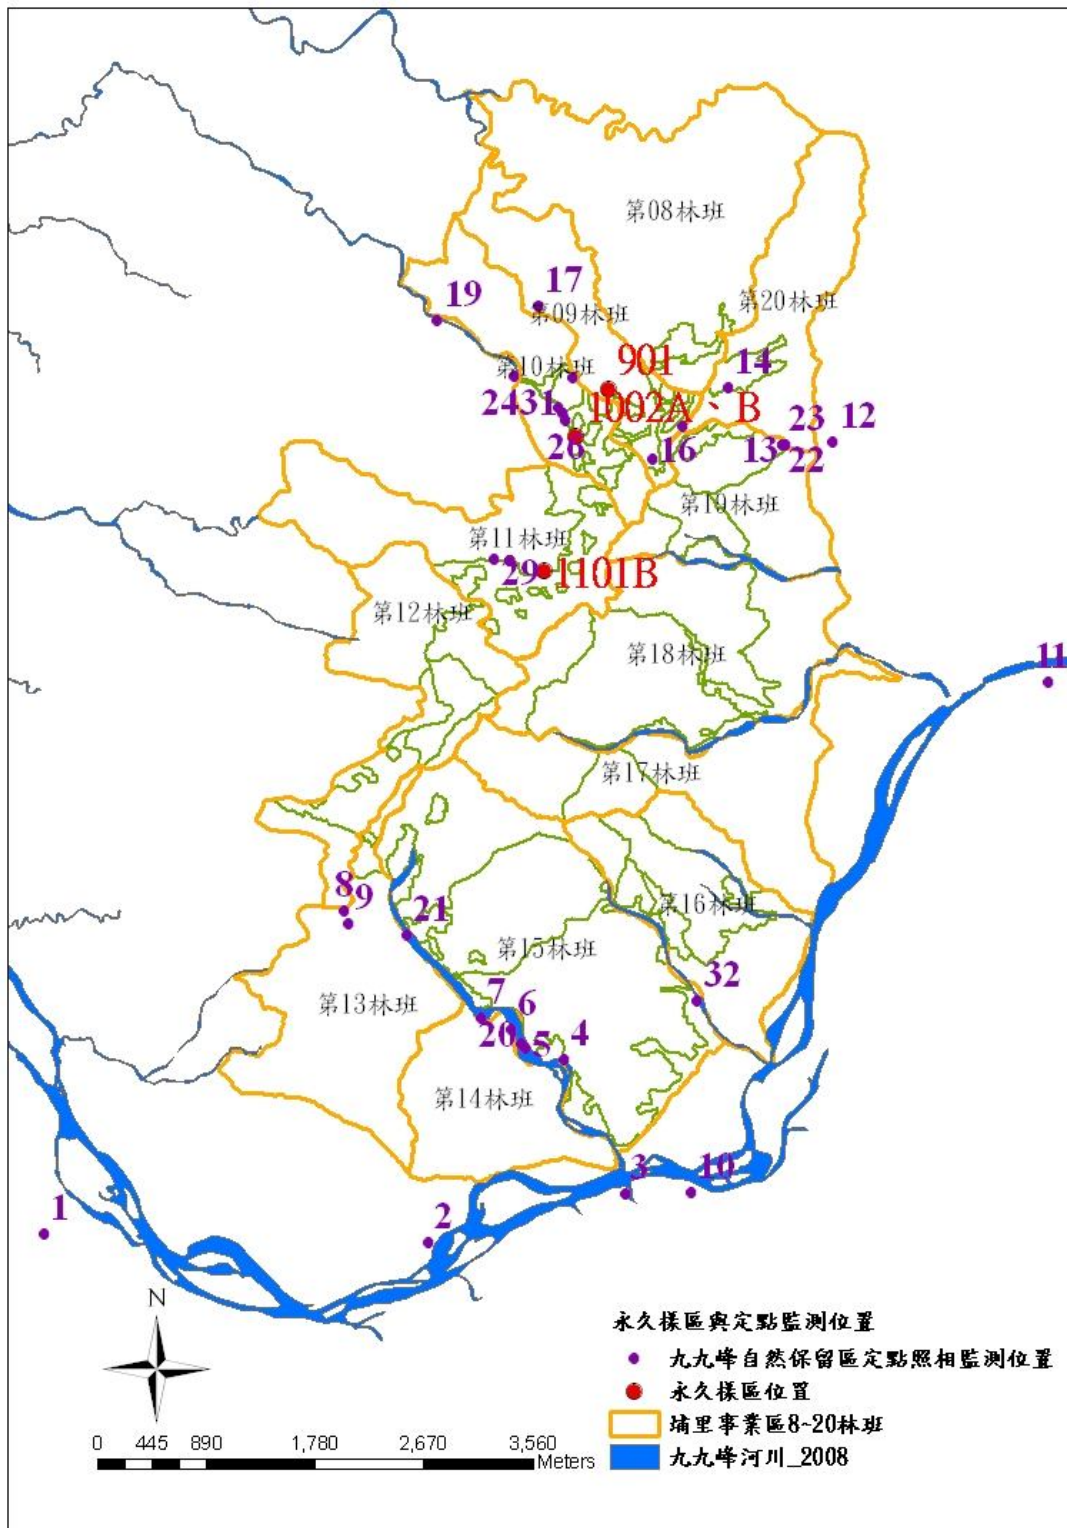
第08林班
17
19
第09林班
第20林班
第10林班
901
14
2431
1002A、B
23
12
26
16
13
22
第19林班
第11林班
29
1101B
第12林班
第18林班
11
第17林班
8
9
21
第16林班
第15林班
32
第13林班
7
6
20
5
4
第14林班
3
10
1
2
N
0 445 890 1,780 2,670 3,560 Meters

永久樣區與定點監測位置
九九峰自然保留區定點照相監測位置
永久樣區位置
埔里事業區8~20林班
九九峰河川_2008